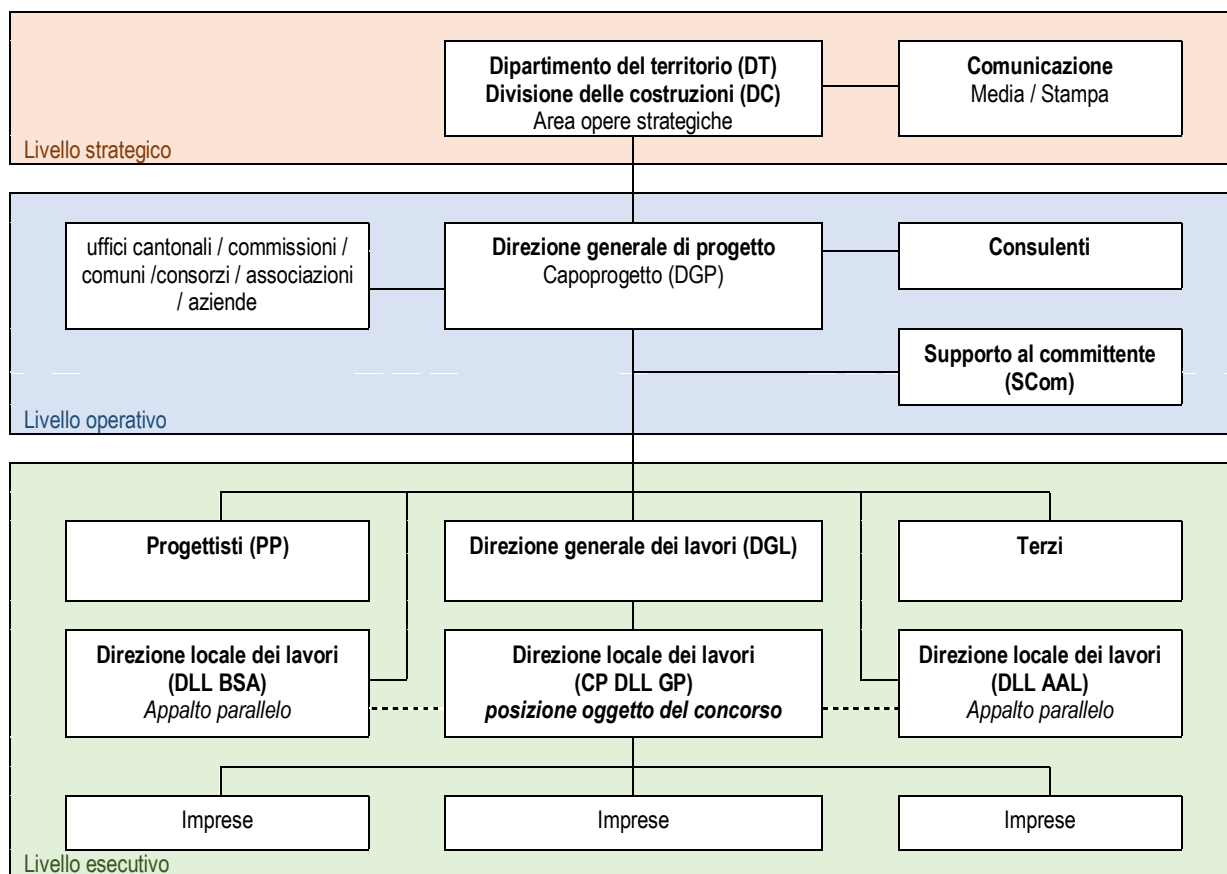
Dipartimento del territorio (DT)
Divisione delle costruzioni (DC)
Area opere strategiche

Comunicazione
Media / Stampa

Livello strategico

uffici cantonali / commissioni / comuni /consorzi / associazioni / aziende

Direzione generale di progetto
Capoprogetto (DGP)

Consulenti

Supporto al committente (SCom)

Livello operativo

Progettisti (PP)

Direzione generale dei lavori (DGL)

Terzi

Direzione locale dei lavori (DLL BSA)
*Appalto parallelo*

Direzione locale dei lavori (CP DLL GP)
***posizione oggetto del concorso***

Direzione locale dei lavori (DLL AAL)
*Appalto parallelo*

Imprese

Imprese

Imprese

Livello esecutivo